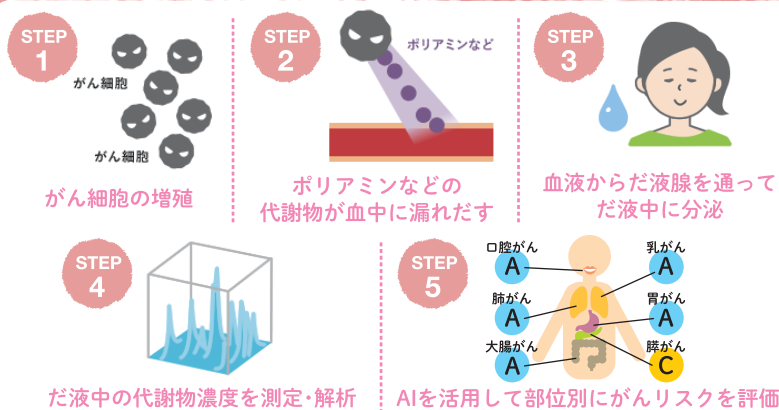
STEP 1

がん細胞

がん細胞

がん細胞の増殖

STEP 2

ポリアミンなど

ポリアミンなどの代謝物が血中に漏れだす

STEP 3

血液からだ液腺を通ってだ液中に分泌

STEP 4

だ液中の代謝物濃度を測定・解析

STEP 5

口腔がん
A

乳がん
A

肺がん
A

胃がん
A

大腸がん
A

膵がん
C

AIを活用して部位別にがんリスクを評価